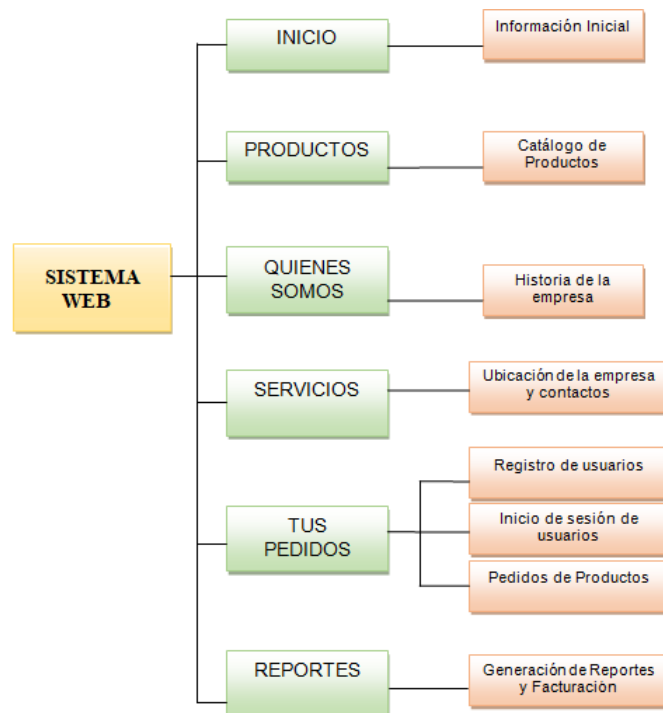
SISTEMA WEB

INICIO

Información Inicial

PRODUCTOS

Catálogo de Productos

QUIENES SOMOS

Historia de la empresa

SERVICIOS

Ubicación de la empresa y contactos

TUS PEDIDOS

Registro de usuarios

Inicio de sesión de usuarios

Pedidos de Productos

REPORTES

Generación de Reportes y Facturación